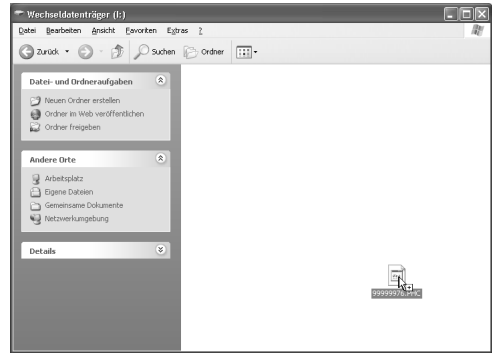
Wechseldatenträger (I:)

Datei Bearbeiten Ansicht Favoriten Extras ?

Zurück Suchen Ordner

Datei- und Ordneraufgaben

Neuen Ordner erstellen
Ordner im Web veröffentlichen
Ordner freigeben

Andere Orte

Arbeitsplatz
Eigene Dateien
Gemeinsame Dokumente
Netzwerkumgebung

Details

99999978.PHC